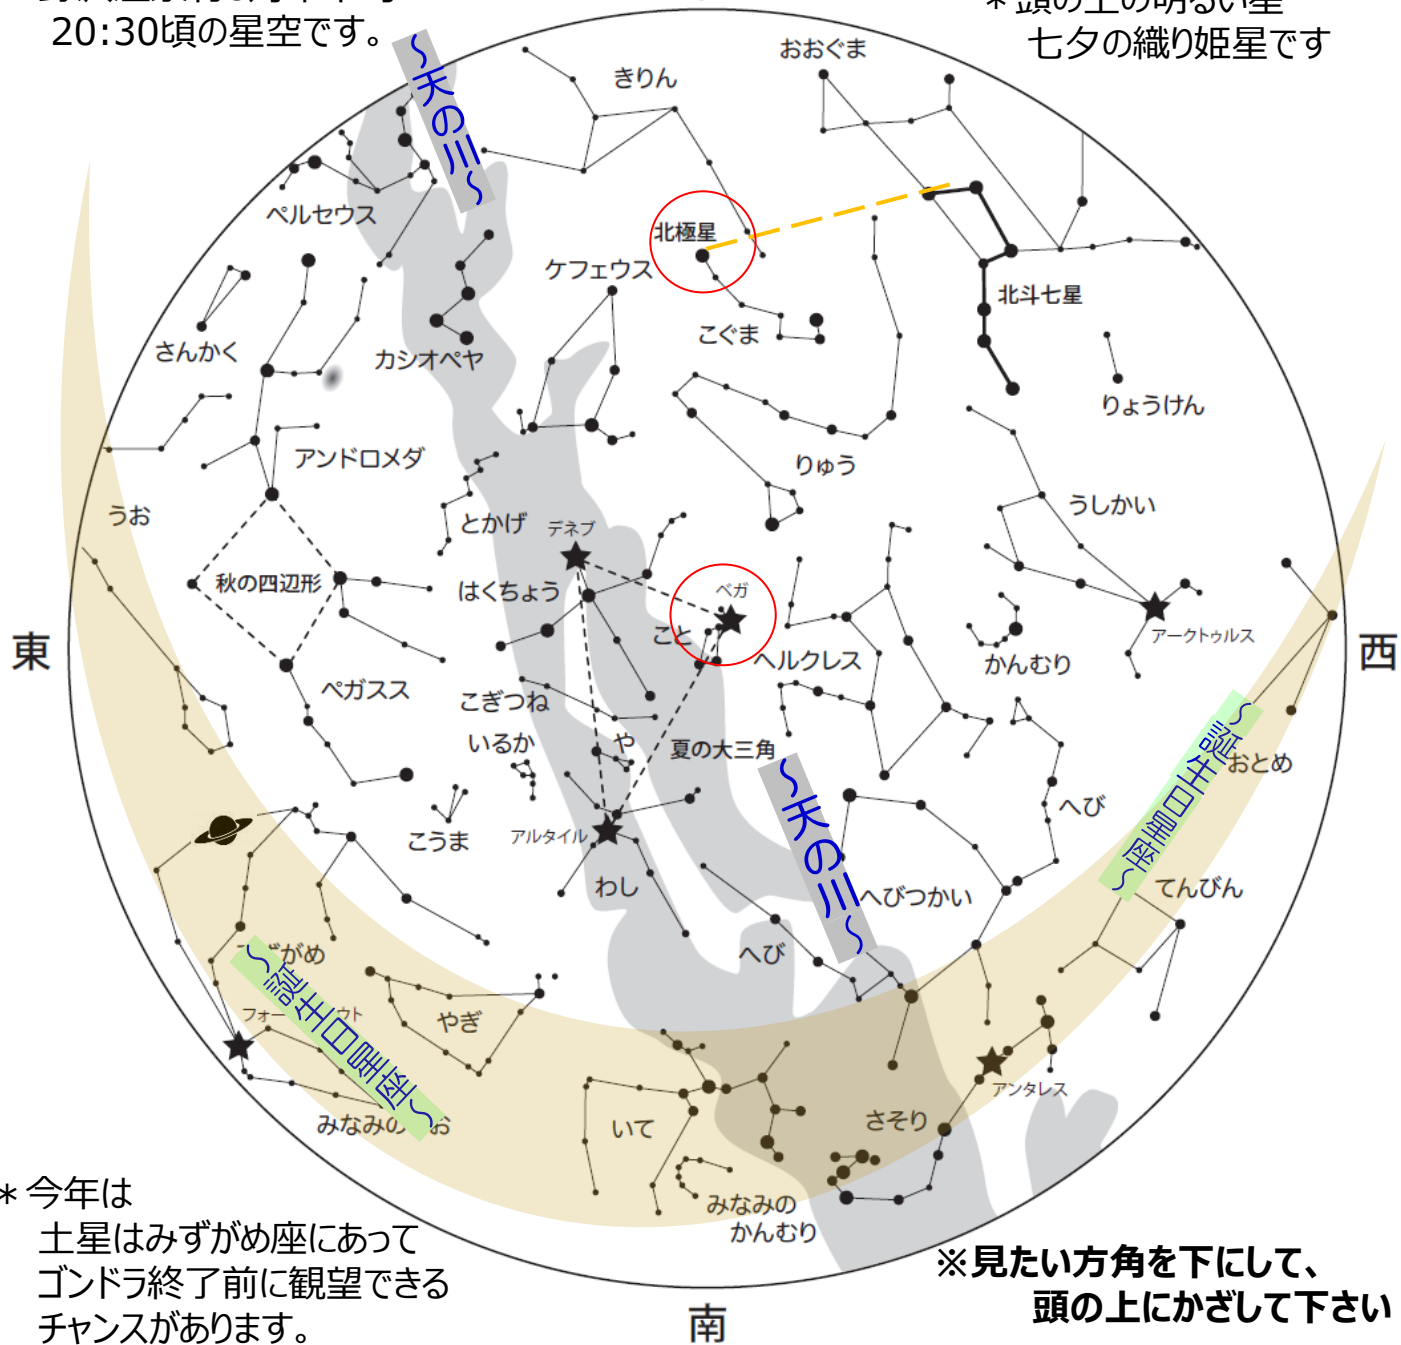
20:30頃の星空です。

＊頭の上の明るい星
七夕の織り姫星です

～天の川～

きりん
おおぐま
ペルセウス
北極星
ケフェウス
北斗七星
さんかく
カシオペヤ
こぐま
りょうけん
アンドロメダ
りゅう
うお
とかげ
デネブ
うしかい
秋の四辺形
はくちょう
ベガ
こと
ヘルクレス
アークトゥルス
かんむり
東
西
ペガスス
こぎつね
いるか
や
夏の大三角
～天の川～
～黄道～
おとめ
へび
こうま
アルタイル
わし
へびつかい
てんびん
～黄道～
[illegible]ずがめ
へび
フォー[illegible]ウト
やぎ
アンタレス
さそり
みなみの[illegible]お
いて
みなみの
かんむり

＊今年は
土星はみずがめ座にあって
ゴンドラ終了前に観望できる
チャンスがあります。

南

※見たい方角を下にして、
頭の上にかざして下さい